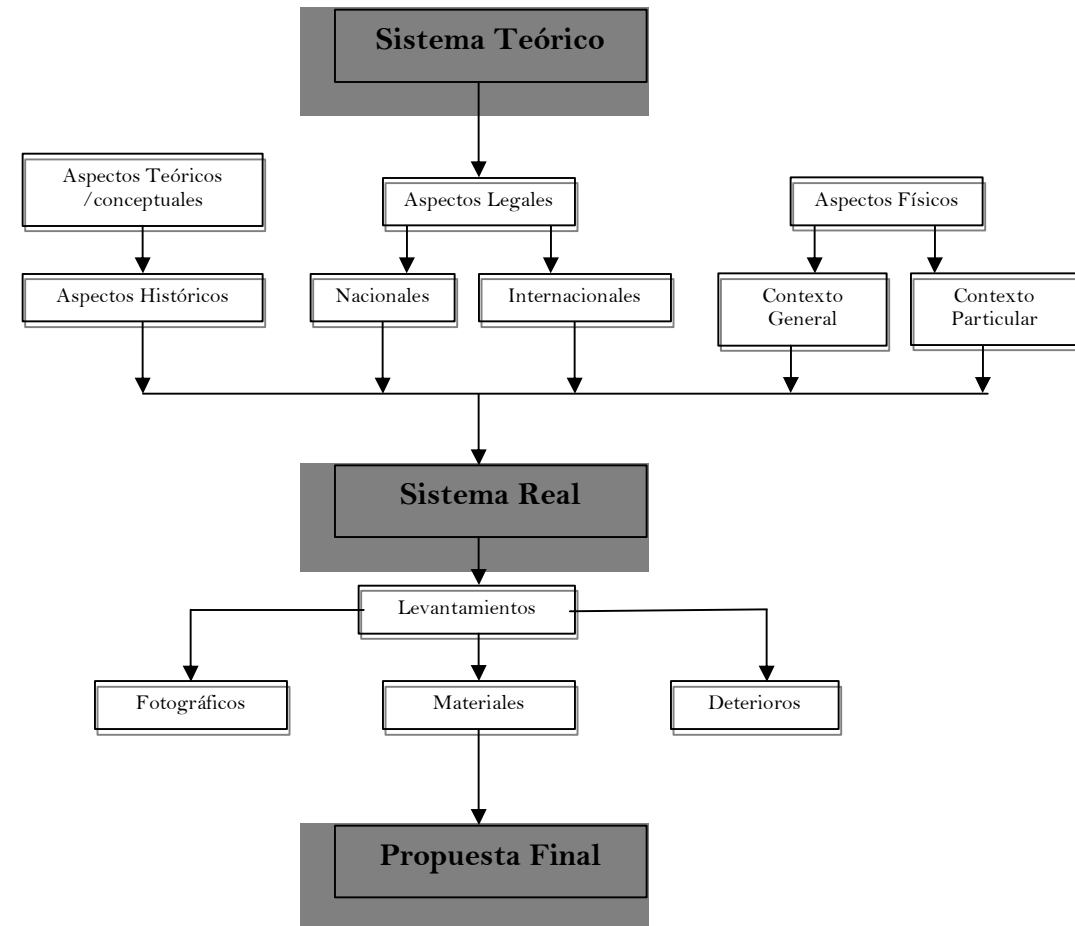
Sistema Teórico

Aspectos Teóricos /conceptuales

Aspectos Legales

Aspectos Físicos

Aspectos Históricos

Nacionales

Internacionales

Contexto General

Contexto Particular

Sistema Real

Levantamientos

Fotográficos

Materiales

Deterioros

Propuesta Final